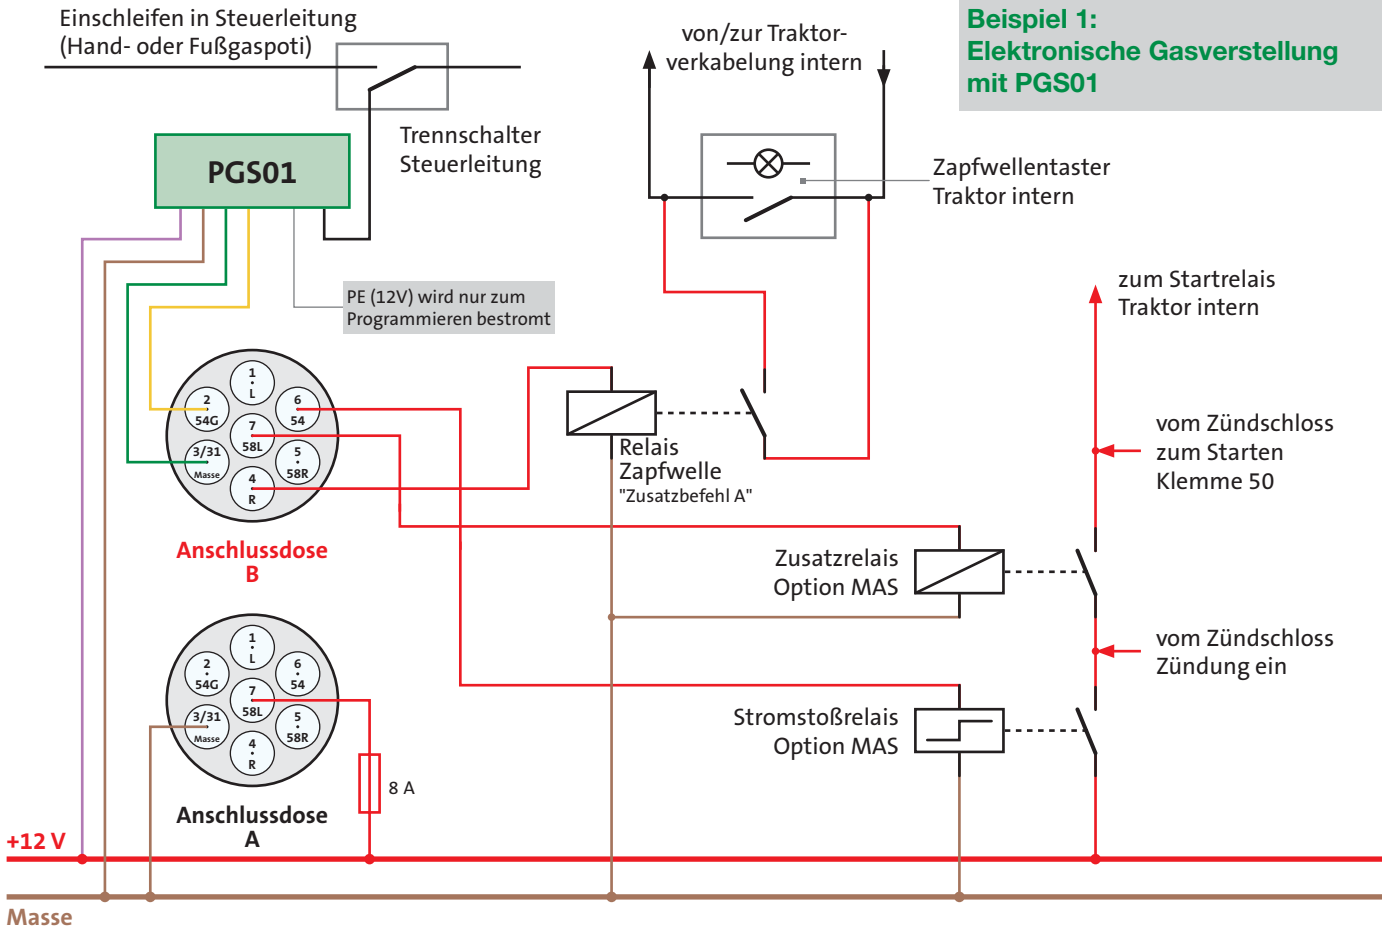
Einschleifen in Steuerleitung
(Hand- oder Fußgaspoti)

von/zur Traktorverkabelung intern

Beispiel 1:
Elektronische Gasverstellung mit PGS01

PGS01

Trennschalter
Steuerleitung

Zapfwellentaster
Traktor intern

PE (12V) wird nur zum
Programmieren bestromt

zum Startrelais
Traktor intern

1
L
2
54G
6
54
7
58L
3/31
Masse
5
58R
4
R

Relais
Zapfwelle
"Zusatzbefehl A"

vom Zündschloss
zum Starten
Klemme 50

Anschlussdose
B

Zusatzrelais
Option MAS

vom Zündschloss
Zündung ein

1
L
2
54G
6
54
7
58L
3/31
Masse
5
58R
4
R

Stromstoßrelais
Option MAS

8 A

Anschlussdose
A

+12 V

Masse